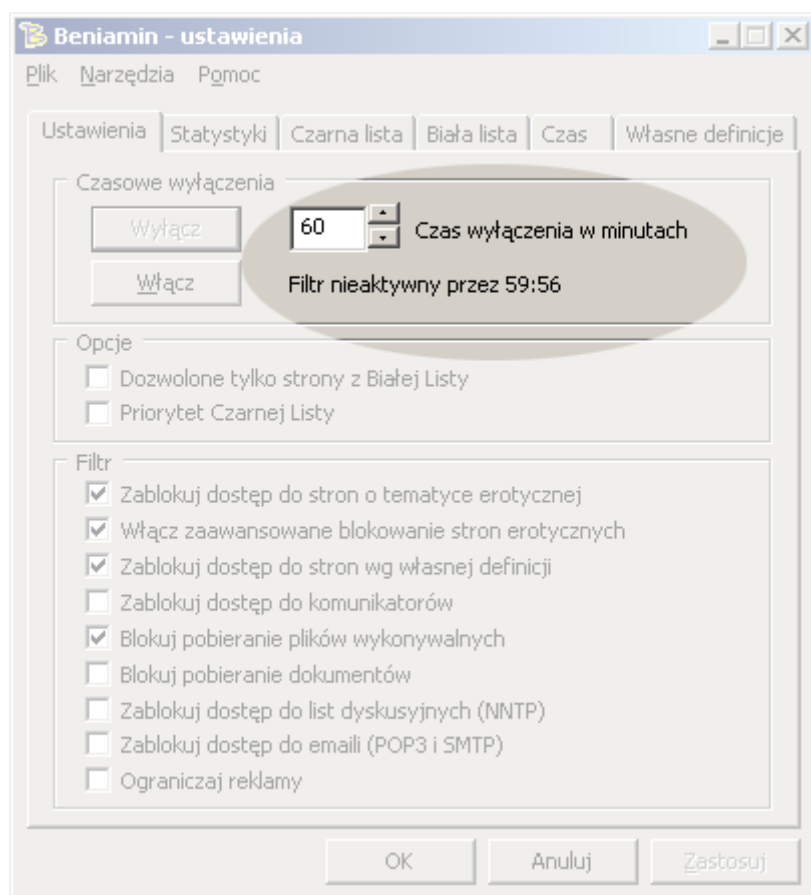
Beniamin - ustawienia

Plik Narzędzia Pomoc

Ustawienia | Statystyki | Czarna lista | Biała lista | Czas | Własne definicje

Czasowe wyłączenia

Wyłącz

Włącz

60

Czas wyłączenia w minutach

Filtr nieaktywny przez 59:56

Opcje

Dozwolone tylko strony z Białej Listy

Priorytet Czarnej Listy

Filtr

Zablokuj dostęp do stron o tematyce erotycznej

Włącz zaawansowane blokowanie stron erotycznych

Zablokuj dostęp do stron wg własnej definicji

Zablokuj dostęp do komunikatorów

Blokuj pobieranie plików wykonywalnych

Blokuj pobieranie dokumentów

Zablokuj dostęp do list dyskusyjnych (NNTP)

Zablokuj dostęp do emaili (POP3 i SMTP)

Ograniczaj reklamy

OK

Anuluj

Zastosuj